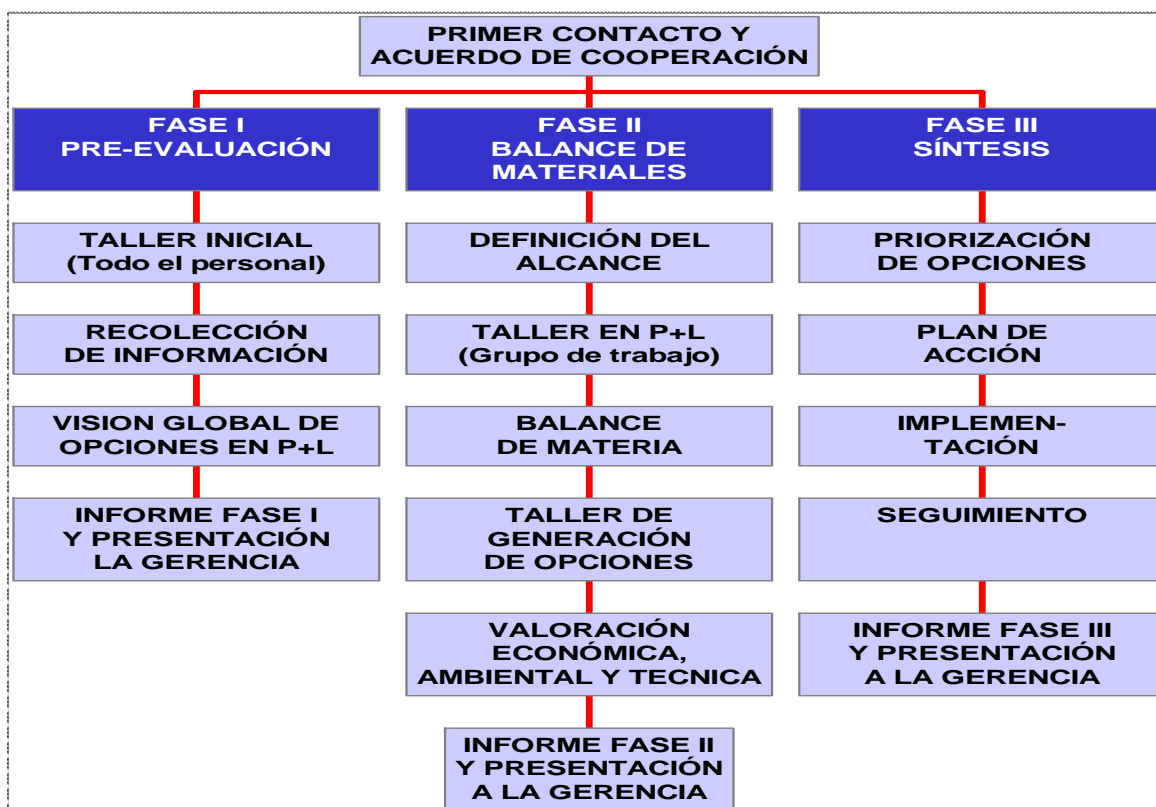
PRIMER CONTACTO Y ACUERDO DE COOPERACIÓN

FASE I
PRE-EVALUACIÓN

TALLER INICIAL (Todo el personal)

RECOLECCIÓN DE INFORMACIÓN

VISION GLOBAL DE OPCIONES EN P+L

INFORME FASE I Y PRESENTACIÓN LA GERENCIA

FASE II
BALANCE DE MATERIALES

DEFINICIÓN DEL ALCANCE

TALLER EN P+L (Grupo de trabajo)

BALANCE DE MATERIA

TALLER DE GENERACIÓN DE OPCIONES

VALORACIÓN ECONÓMICA, AMBIENTAL Y TECNICA

INFORME FASE II Y PRESENTACIÓN A LA GERENCIA

FASE III
SÍNTESIS

PRIORIZACIÓN DE OPCIONES

PLAN DE ACCIÓN

IMPLEMENTACIÓN

SEGUIMIENTO

INFORME FASE III Y PRESENTACIÓN A LA GERENCIA